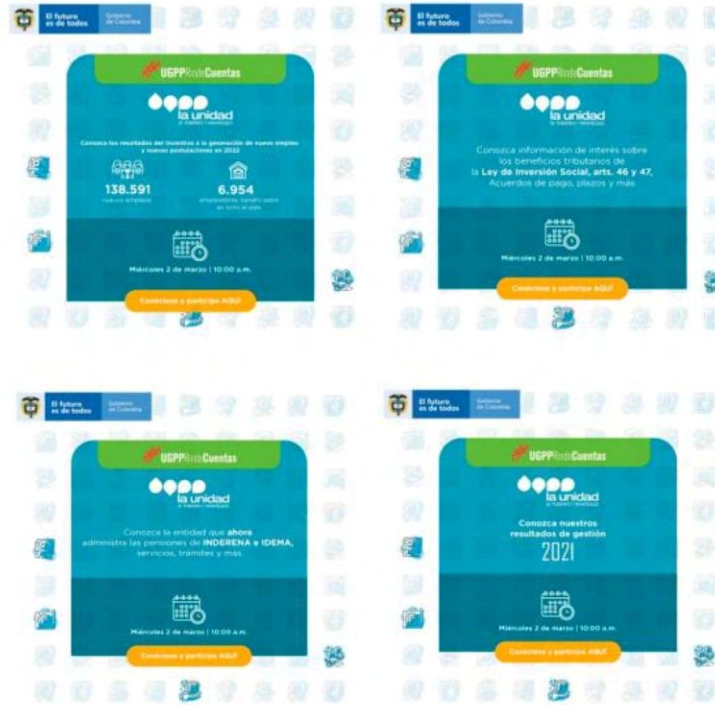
El futuro es de todos | Gobierno de Colombia

UGPPRindeCuentas

la unidad

Conozca los resultados del incentivo a la generación de nuevos empleos y nuevas postulaciones en 2022

138.591
nuevos empleos

6.954
empleadores beneficiados en todo el país

Miércoles 2 de marzo | 10:00 a.m.

Conéctese y participe AQUÍ

El futuro es de todos | Gobierno de Colombia

UGPPRindeCuentas

la unidad

Conozca información de interés sobre los beneficios tributarios de la Ley de Inversión Social, arts. 46 y 47, Acuerdos de pago, plazos y más

Miércoles 2 de marzo | 10:00 a.m.

Conéctese y participe AQUÍ

El futuro es de todos | Gobierno de Colombia

UGPPRindeCuentas

la unidad

Conozca la entidad que ahora administra las pensiones de INDERENA e IDEMA, servicios, trámites y más

Miércoles 2 de marzo | 10:00 a.m.

Conéctese y participe AQUÍ

El futuro es de todos | Gobierno de Colombia

UGPPRindeCuentas

la unidad

Conozca nuestros resultados de gestión
2021

Miércoles 2 de marzo | 10:00 a.m.

Conéctese y participe AQUÍ